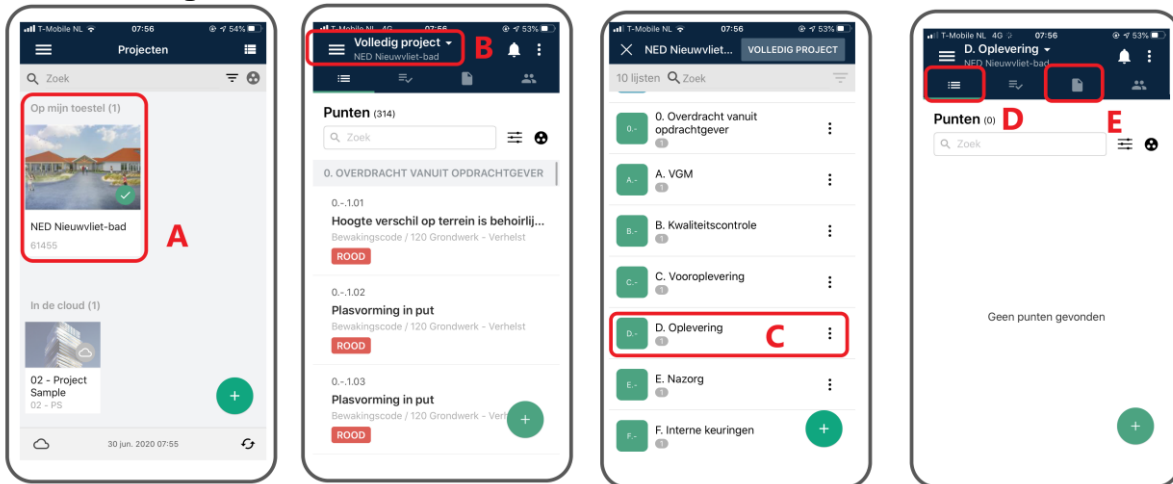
T-Mobile NL 07:56 54%
Projecten
Zoek
Op mijn toestel (1)
NED Nieuwvliet-bad
61455
A
In de cloud (1)
02 - Project Sample
02 - PS
+
30 jun. 2020 07:55

T-Mobile NL 4G 07:56 53%
Volledig project
NED Nieuwvliet-bad
B
Punten (314)
Zoek
0. OVERDRACHT VANUIT OPDRACHTGEVER
0.-.1.01
Hoogte verschil op terrein is behoirlij...
Bewakingscode / 120 Grondwerk - Verhelst
ROOD
0.-.1.02
Plasvorming in put
Bewakingscode / 120 Grondwerk - Verhelst
ROOD
0.-.1.03
Plasvorming in put
Bewakingscode / 120 Grondwerk - Vert
ROOD
+

T-Mobile NL 07:56 53%
NED Nieuwvliet...
VOLLEDIG PROJECT
10 lijsten Zoek
0.- 0. Overdracht vanuit opdrachtgever
1
A.- A. VGM
1
B.- B. Kwaliteitscontrole
1
C.- C. Vooroplevering
1
D.- D. Oplevering
1
C
E.- E. Nazorg
1
F.- F. Interne keuringen
1
+

T-Mobile NL 4G 07:56 53%
D. Oplevering
NED Nieuwvliet-bad
Punten (0)
D
E
Zoek
Geen punten gevonden
+